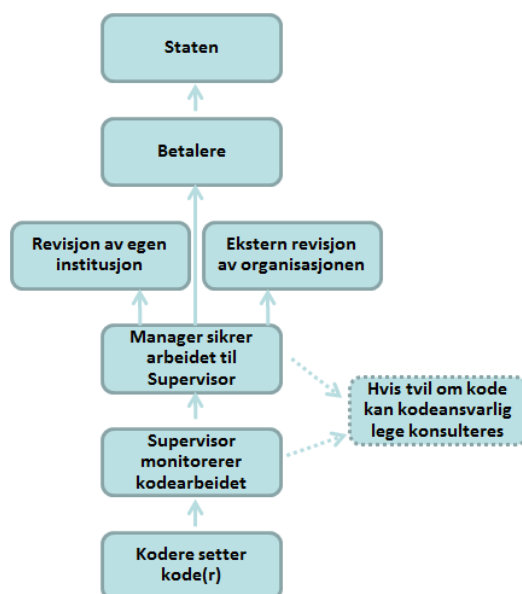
Staten

Betalere

Revisjon av egen institusjon

Ekstern revisjon av organisasjonen

Manager sikrer arbeidet til Supervisor

Hvis tvil om kode kan kodeansvarlig lege konsulteres

Supervisor monitorerer kodearbeidet

Kodere setter kode(r)